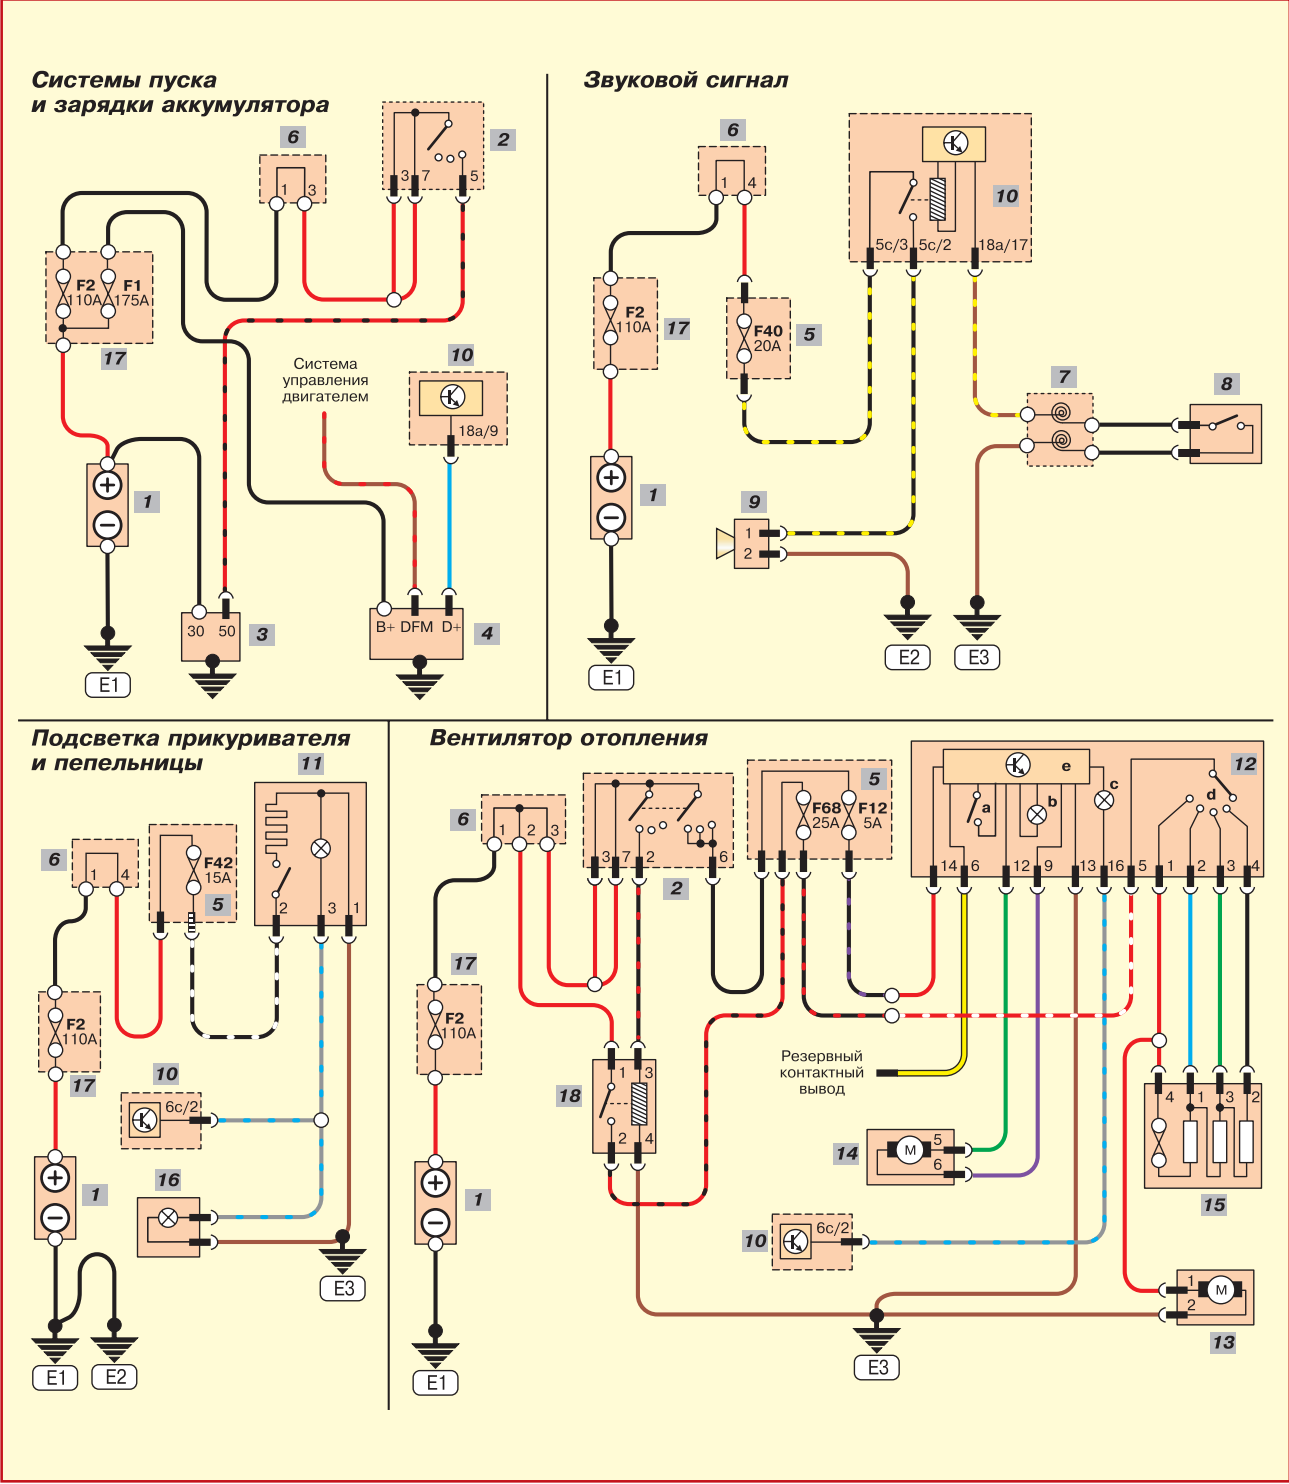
Системы пуска и зарядки аккумулятора

6
1 3
2
3 7 5
F2 110A
F1 175A
17
Система управления двигателем
10
18a/9
1
30 50
3
B+ DFM D+
4
E1

Звуковой сигнал

6
1 4
10
5c/3 5c/2 18a/17
F2 110A
17
F40 20A
5
7
8
1
9
1
2
E2
E3
E1

Подсветка прикуривателя и пепельницы

11
6
1 4
F42 15A
5
2 3 1
F2 110A
17
10
6c/2
1
16
E3
E1
E2

Вентилятор отопления

6
1 2 3
2
3 7 2 6
5
F68 25A
F12 5A
12
e
a
b
c
d
14 6 12 9 13 16 5 1 2 3 4
17
F2 110A
18
1 3
2 4
Резервный контактный вывод
14
5
6
4 1 3 2
15
10
6c/2
1
E1
E3
1
2
13